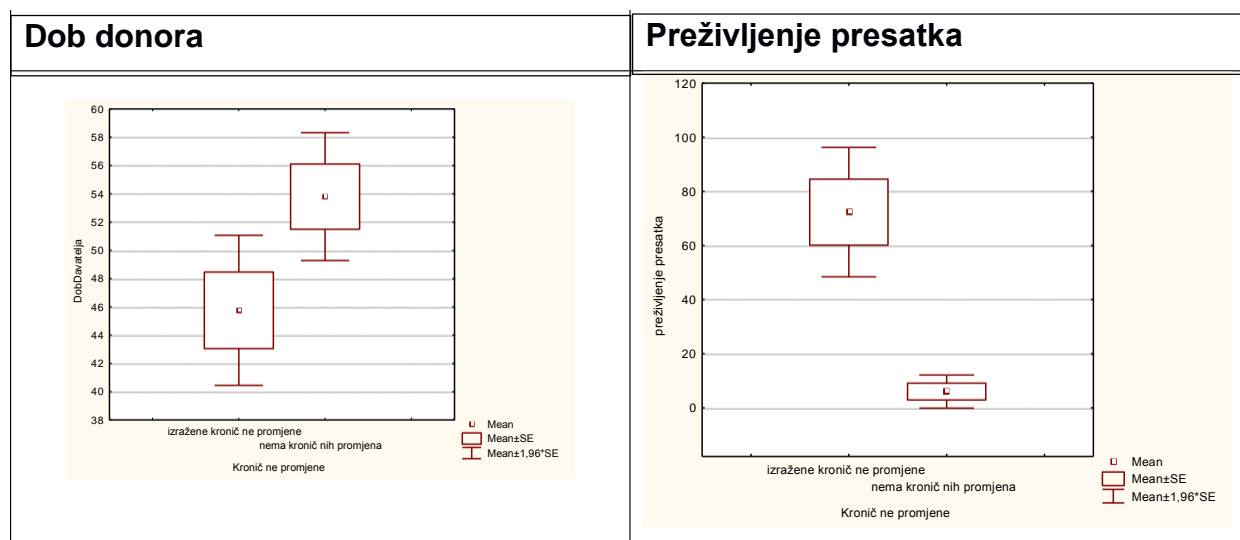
| Dob donora | Preživljenje presatka |
|---|---|

DobDavatelja

60
58
56
54
52
50
48
46
44
42
40
38

izražene kronič ne promjene
nema kronič nih promjena

Kronič ne promjene

Mean
Mean±SE
Mean±1,96*SE

preživljenje presatka

120
100
80
60
40
20
0

izražene kronič ne promjene
nema kronič nih promjena

Kronič ne promjene

Mean
Mean±SE
Mean±1,96*SE